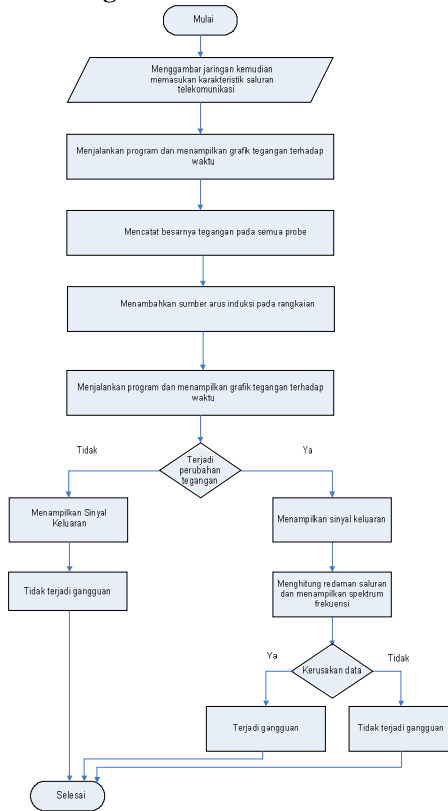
Mulai

Menggambar jaringan kemudian memasukan karakteristik saluran telekomunikasi

Menjalankan program dan menampilkan grafik tegangan terhadap waktu

Mencatat besarnya tegangan pada semua probe

Menambahkan sumber arus induksi pada rangkaian

Menjalankan program dan menampilkan grafik tegangan terhadap waktu

Tidak

Terjadi perubahan tegangan

Ya

Menampilkan Sinyal Keluaran

Tidak terjadi gangguan

Menampilkan sinyal keluaran

Menghitung redaman saluran dan menampilkan spektrum frekuensi

Ya

Kerusakan data

Tidak

Terjadi gangguan

Tidak terjadi gangguan

Selesai